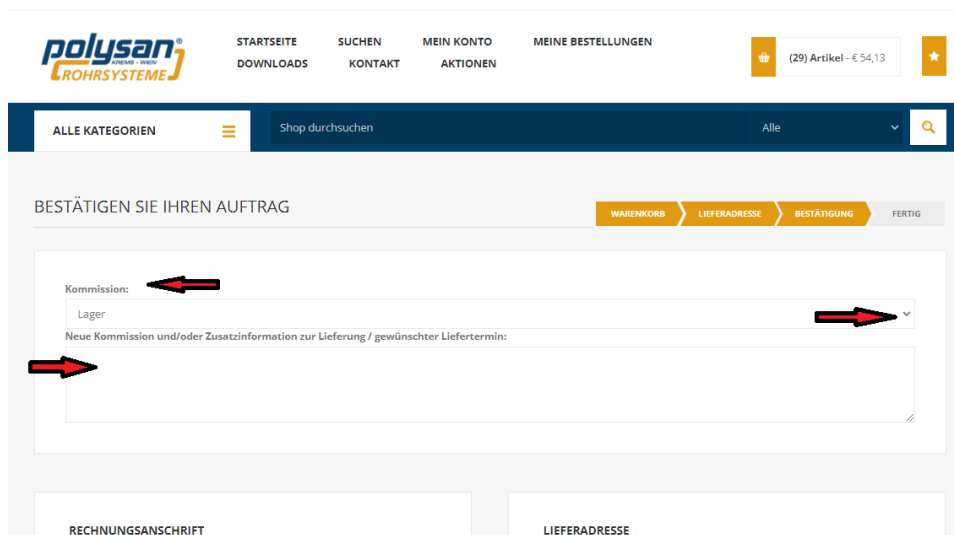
polysan® KREMS · WIEN ROHRSYSTEME

STARTSEITE SUCHEN MEIN KONTO MEINE BESTELLUNGEN
DOWNLOADS KONTAKT AKTIONEN

(29) Artikel - € 54,13

ALLE KATEGORIEN

Shop durchsuchen

Alle

BESTÄTIGEN SIE IHREN AUFTRAG

WARENKORB LIEFERADRESSE BESTÄTIGUNG FERTIG

Kommission:

Lager

Neue Kommission und/oder Zusatzinformation zur Lieferung / gewünschter Liefertermin:

RECHNUNGSANSCHRIFT

LIEFERADRESSE